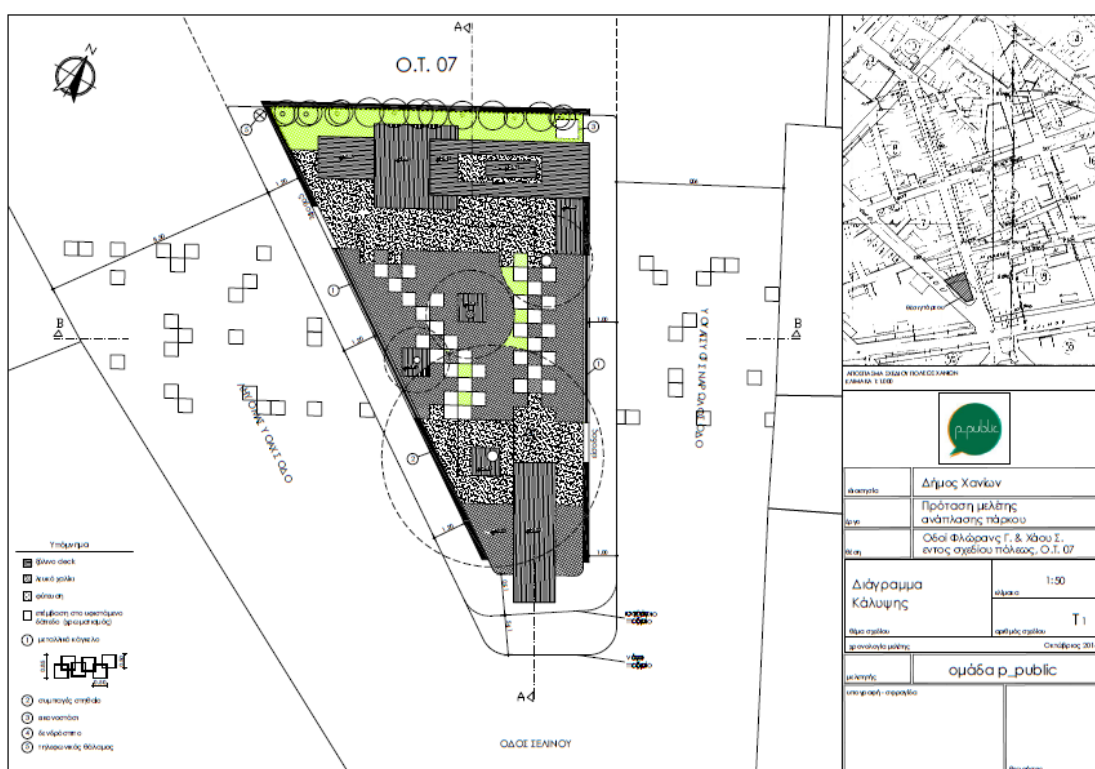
Ο.Τ. 07

Α

Β

Β

Α

ΟΔΟΣ ΣΕΛΙΝΟΥ

ΟΔΟΣ Γ. ΧΑΣΟΥ

ΟΔΟΣ Γ. ΦΛΩΡΑΝΣ

Υπόμνημα

ξύλινο deck

λευκό χαλίκι

φύτευση

επίστρωση στο ματσάμενο δάπεδο (χρωματισμός)

μεταλλικό κάγκελο

συμπαγής σπίτιδο

ανεπιστάσι

δενδρόστιχο

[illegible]

ΑΠΟΣΠΑΣΜΑ ΣΧΕΔΙΟΥ ΠΟΛΕΩΣ ΧΑΝΙΩΝ
ΚΛΙΜΑΚΑ 1:1000

p_public

ιδιοκτησία | Δήμος Χανίων
έργο | Πρόταση μελέτης ανάπλασης πάρκου
θέση | Οδοί Φλώρανς Γ. & Χάσου Σ. εντος σχεδίου πόλεως, Ο.Τ. 07

Διάγραμμα Κάλυψης
θέμα σχεδίου

1:50
κλίμακα

Τ1
αριθμός σχεδίου

χρονολογία μελέτης | Οκτώβριος 201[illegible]

μελετητής | ομάδα p_public

υπογραφή - σφραγίδα